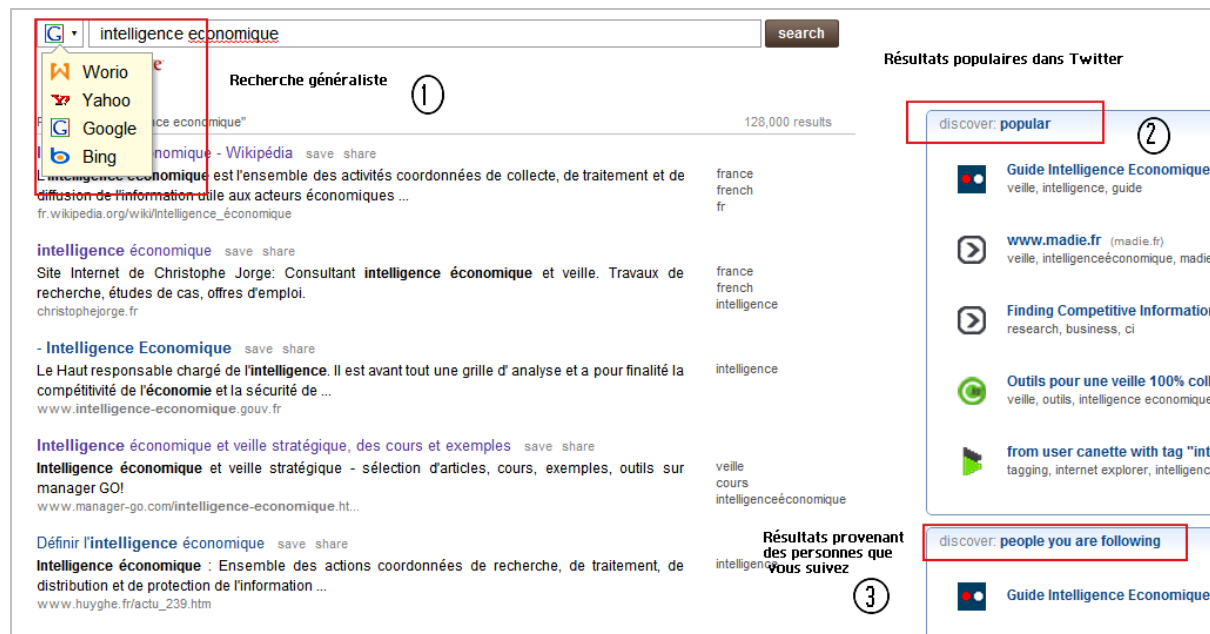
G ▾ intelligence economique search

Worio
Yahoo
Google
Bing

Recherche généraliste

①

Résultats populaires dans Twitter

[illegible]e economique" 128,000 results

discover: popular

②

I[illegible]omique - Wikipédia save share
L'intelligence économique est l'ensemble des activités coordonnées de collecte, de traitement et de diffusion de l'information utile aux acteurs économiques ...
fr.wikipedia.org/wiki/Intelligence_économique

france
french
fr

intelligence économique save share
Site Internet de Christophe Jorge: Consultant intelligence économique et veille. Travaux de recherche, études de cas, offres d'emploi.
christophejorge.fr

france
french
intelligence

- Intelligence Economique save share
Le Haut responsable chargé de l'intelligence. Il est avant tout une grille d' analyse et a pour finalité la compétitivité de l'économie et la sécurité de ...
www.intelligence-economique.gouv.fr

intelligence

Intelligence économique et veille stratégique, des cours et exemples save share
Intelligence économique et veille stratégique - sélection d'articles, cours, exemples, outils sur manager GO!
www.manager-go.com/intelligence-economique.ht...

veille
cours
intelligenceéconomique

Définir l'intelligence économique save share
Intelligence économique : Ensemble des actions coordonnées de recherche, de traitement, de distribution et de protection de l'information ...
www.huyghe.fr/actu_239.htm

intelligence

Guide Intelligence Economique
veille, intelligence, guide

www.madie.fr (madie.fr)
veille, intelligenceéconomique, madie

Finding Competitive Information
research, business, ci

Outils pour une veille 100% coll
veille, outils, intelligence economique

from user canette with tag "int
tagging, internet explorer, intelligenc

Résultats provenant des personnes que vous suivez

③

discover: people you are following

Guide Intelligence Economique